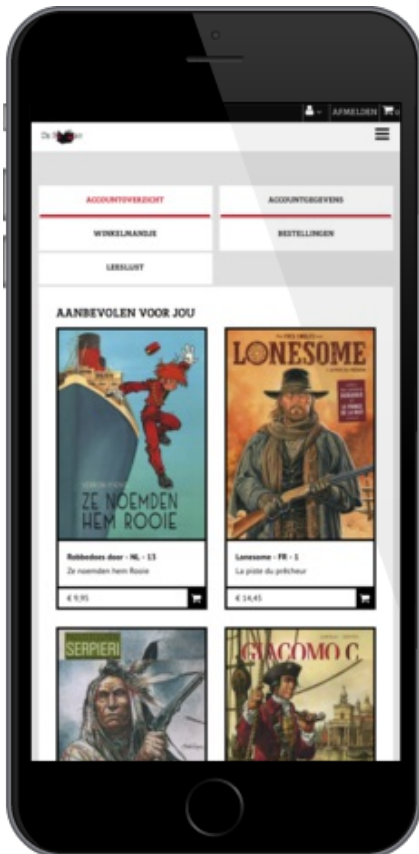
AFMELDEN 0

De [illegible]

ACCOUNTOVERZICHT
ACCOUNTGEGEVENS
WINKELMANDJE
BESTELLINGEN
LEESLIJST

AANBEVOLEN VOOR JOU

ZE NOEMDEN HEM ROOIE

Robbedoes door - NL - 13
Ze noemden hem Rooie
€ 9,95

LONESOME

Lonesome - FR - 1
La piste du prêcheur
€ 14,45

SERPIERI

GIACOMO C.